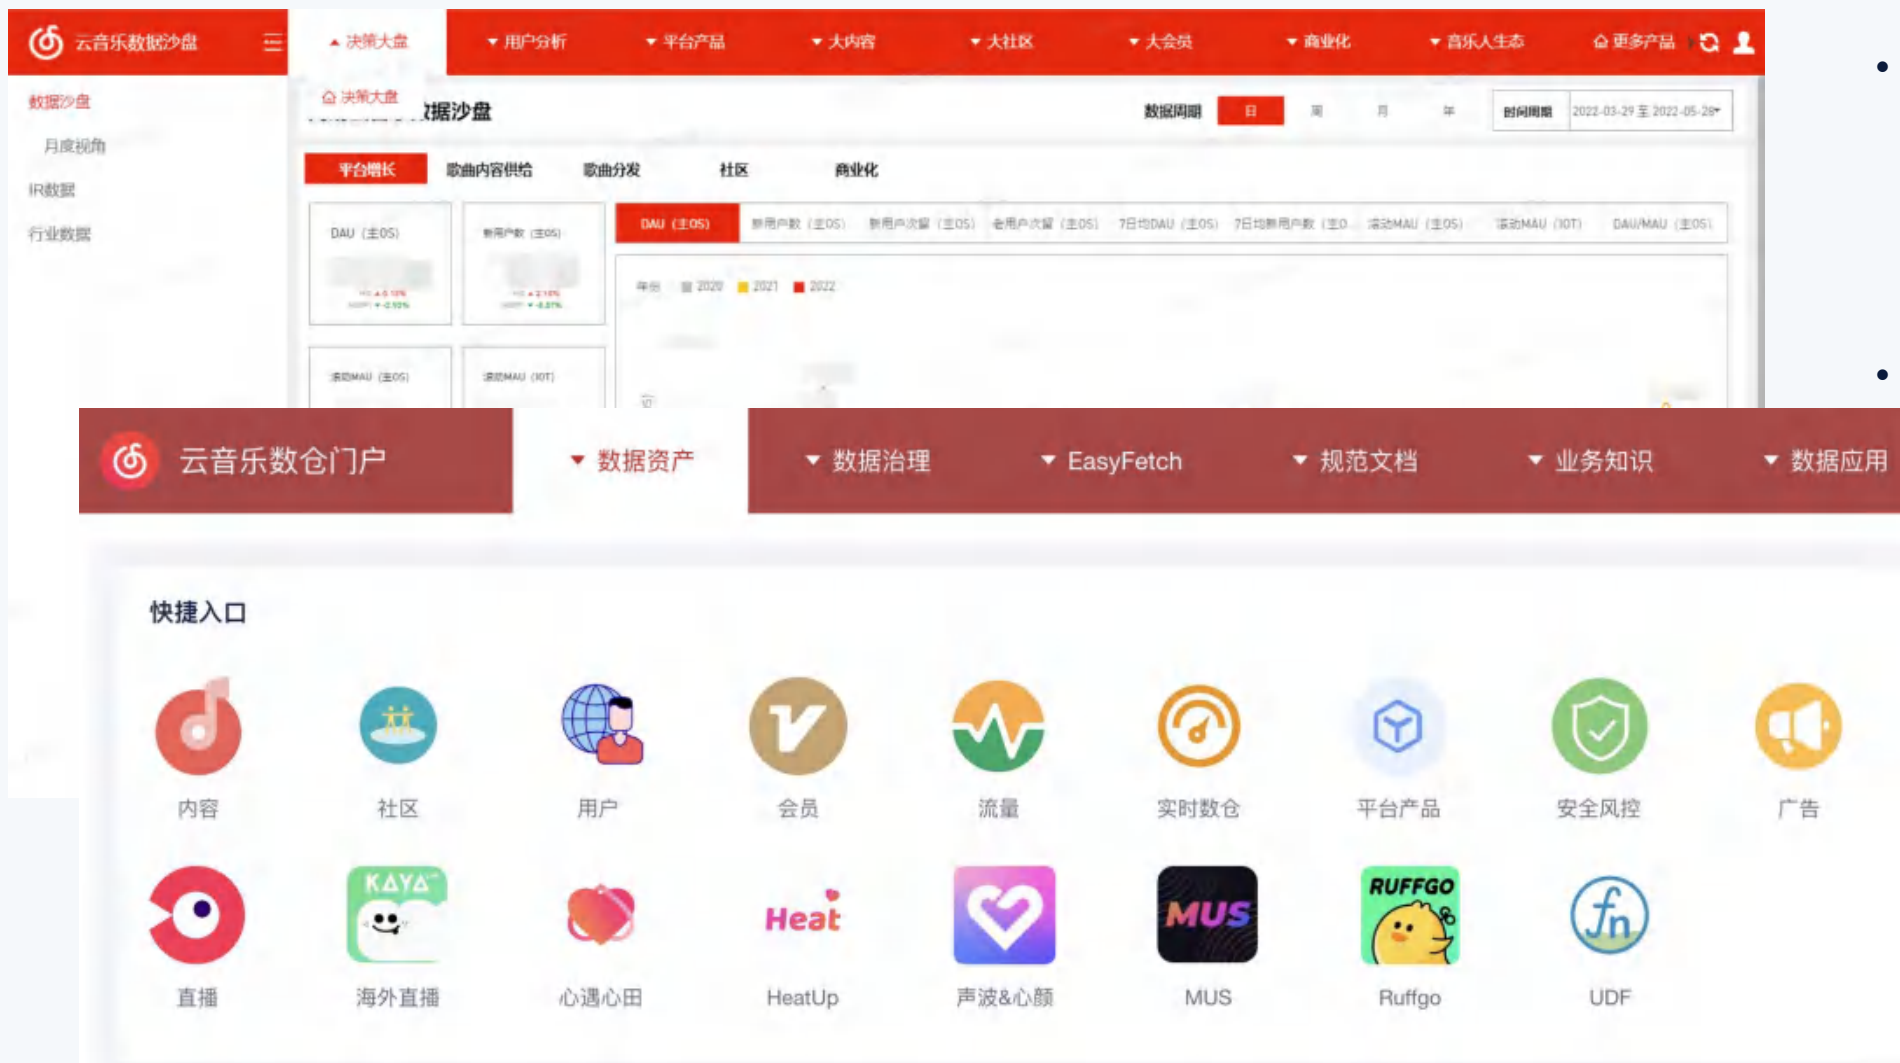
云音乐数据沙盘

▲ 决策大盘 ▼ 用户分析 ▼ 平台产品 ▼ 大内容 ▼ 大社区 ▼ 大会员 ▼ 商业化 ▼ 音乐人生态 更多产品

数据沙盘
月度视角
IR数据
行业数据

决策大盘
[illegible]据沙盘

数据周期 日 周 月 年 时间周期 2022-03-29 至 2022-05-28

平台增长 歌曲内容供给 歌曲分发 社区 商业化

DAU（主OS） 新用户数（主OS）
活跃MAU（主OS） 活跃MAU（IOT）

DAU（主OS） 新用户数（主OS） 新用户次留（主OS） 老用户次留（主OS） 7日均DAU（主OS） 7日均新用户数（主O... 活跃MAU（主OS） 活跃MAU（IOT） DAU/MAU（主OS）

年份 2020 2021 2022

云音乐数仓门户

▼ 数据资产 ▼ 数据治理 ▼ EasyFetch ▼ 规范文档 ▼ 业务知识 ▼ 数据应用

快捷入口

内容 社区 用户 会员 流量 实时数仓 平台产品 安全风控 广告

KAYA Heat MUS RUFFGO

直播 海外直播 心遇心田 HeatUp 声波&心颜 MUS Ruffgo UDF